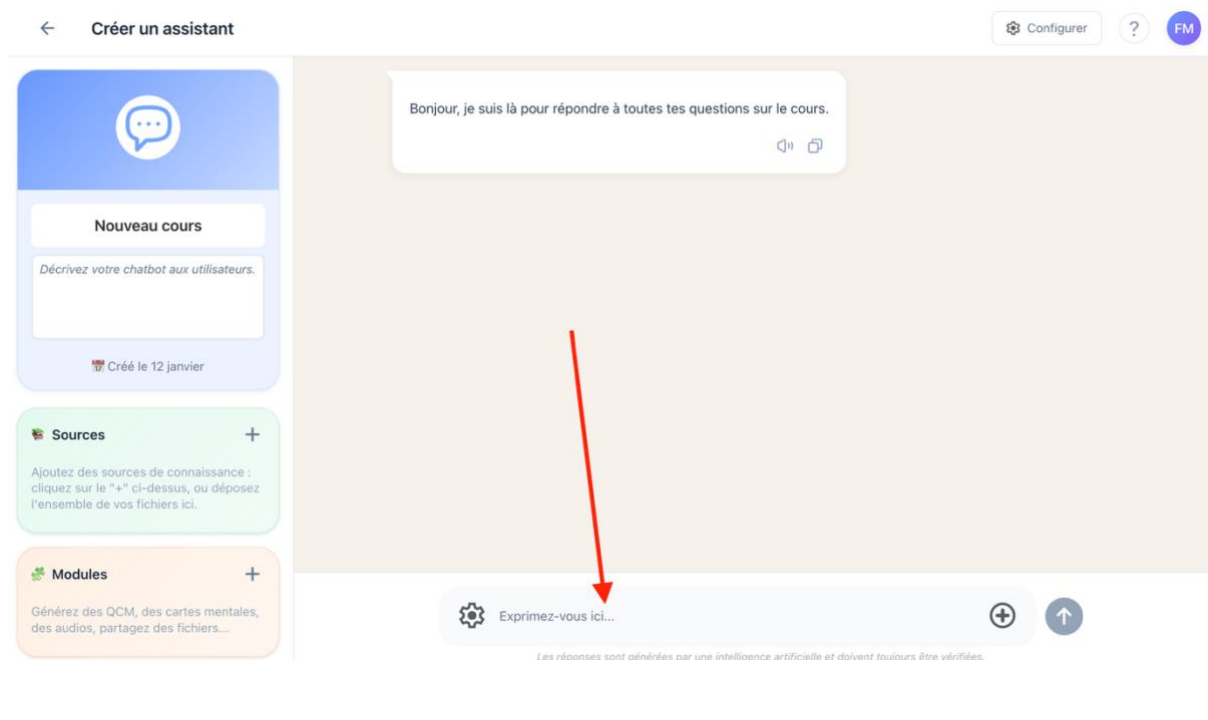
Créer un assistant

Configurer

?

FM

Nouveau cours

Décrivez votre chatbot aux utilisateurs.

Créé le 12 janvier

Sources

+

Ajoutez des sources de connaissance : cliquez sur le "+" ci-dessus, ou déposez l'ensemble de vos fichiers ici.

Modules

+

Générez des QCM, des cartes mentales, des audios, partagez des fichiers...

Bonjour, je suis là pour répondre à toutes tes questions sur le cours.

Exprimez-vous ici...

Les réponses sont générées par une intelligence artificielle et doivent toujours être vérifiées.